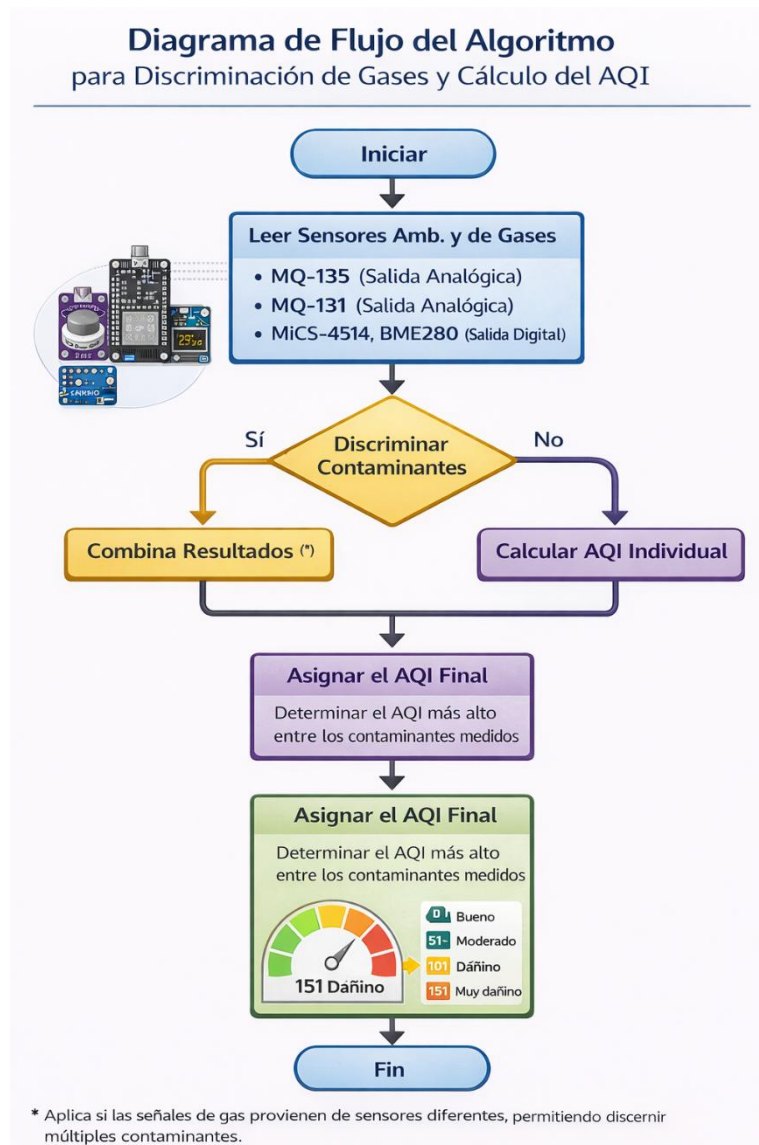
Diagrama de Flujo del Algoritmo
para Discriminación de Gases y Cálculo del AQI

Iniciar

Leer Sensores Amb. y de Gases
• MQ-135 (Salida Analógica)
• MQ-131 (Salida Analógica)
• MiCS-4514, BME280 (Salida Digital)

29°C

SENSOR

Discriminar Contaminantes

Sí

No

Combina Resultados (*)

Calcular AQI Individual

Asignar el AQI Final
Determinar el AQI más alto entre los contaminantes medidos

Asignar el AQI Final
Determinar el AQI más alto entre los contaminantes medidos

151 Dañino

0 Bueno
51- Moderado
101 Dáñino
151 Muy dañino

Fin

* Aplica si las señales de gas provienen de sensores diferentes, permitiendo discernir múltiples contaminantes.